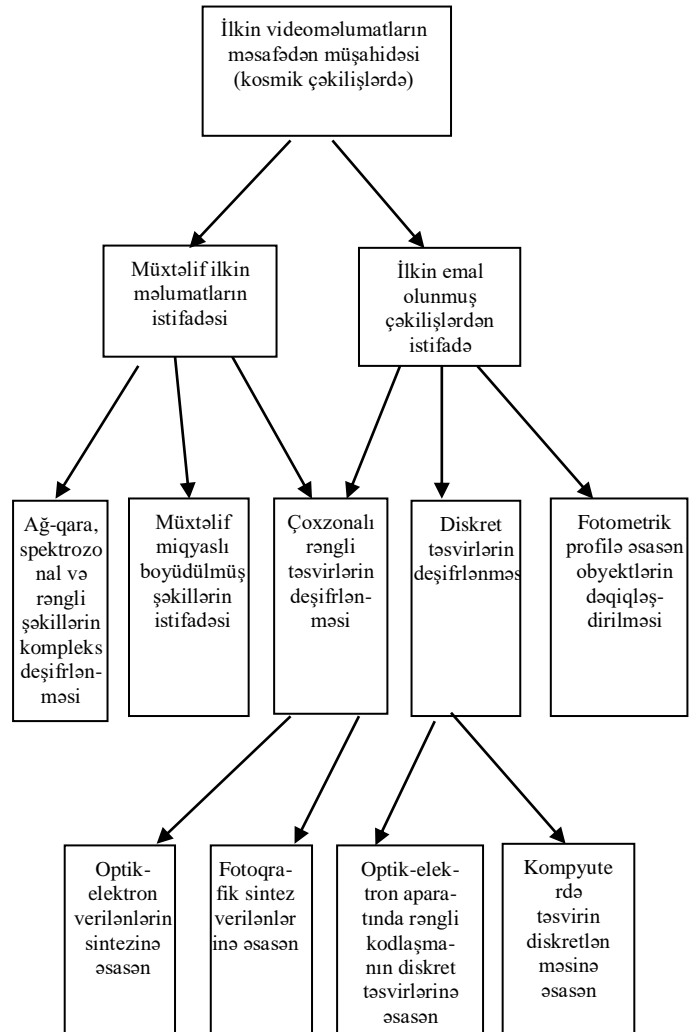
İlkin videoməlumatların məsafədən müşahidəsi (kosmik çəkilişlərdə)

Müxtəlif ilkin məlumatların istifadəsi

İlkin emal olunmuş çəkilişlərdən istifadə

Ağ-qara, spektrozo nal və rəngli şəkillərin kompleks deşifrlənməsi

Müxtəlif miqyaslı boyüdülmüş şəkillərin istifadəsi

Çoxzonalı rəngli təsvirlərin deşifrlənməsi

Diskret təsvirlərin deşifrlənməs

Fotometrik profilə əsasən obyektlərin dəqiqləşdirilməsi

Optik-elektron verilənlərin sintezinə əsasən

Fotoqrafik sintez verilənlərinə əsasən

Optik-elektron aparatında rəngli kodlaşmanın diskret təsvirlərinə əsasən

Kompyuterdə təsvirin diskretlənməsinə əsasən